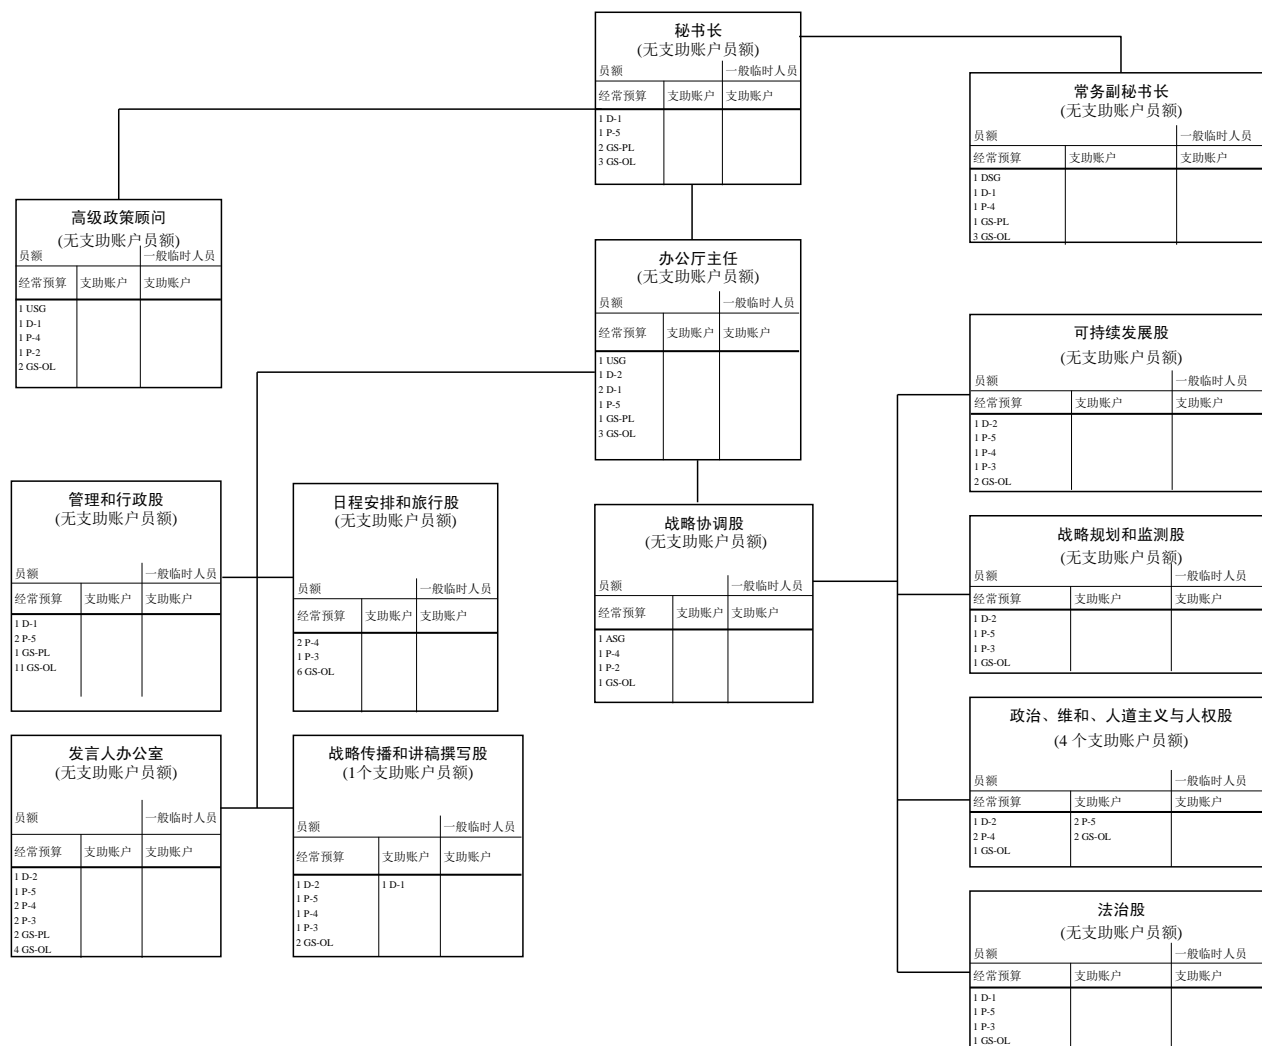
秘书长
(无支助账户员额)

| 员额 | | 一般临时人员 |
|---|---|---|
| 经常预算 | 支助账户 | 支助账户 |
| 1 D-1<br>1 P-5<br>2 GS-PL<br>3 GS-OL | | |

常务副秘书长
(无支助账户员额)

| 员额 | | 一般临时人员 |
|---|---|---|
| 经常预算 | 支助账户 | 支助账户 |
| 1 DSG<br>1 D-1<br>1 P-4<br>1 GS-PL<br>3 GS-OL | | |

高级政策顾问
(无支助账户员额)

| 员额 | | 一般临时人员 |
|---|---|---|
| 经常预算 | 支助账户 | 支助账户 |
| 1 USG<br>1 D-1<br>1 P-4<br>1 P-2<br>2 GS-OL | | |

办公厅主任
(无支助账户员额)

| 员额 | | 一般临时人员 |
|---|---|---|
| 经常预算 | 支助账户 | 支助账户 |
| 1 USG<br>1 D-2<br>2 D-1<br>1 P-5<br>1 GS-PL<br>3 GS-OL | | |

可持续发展股
(无支助账户员额)

| 员额 | | 一般临时人员 |
|---|---|---|
| 经常预算 | 支助账户 | 支助账户 |
| 1 D-2<br>1 P-5<br>1 P-4<br>1 P-3<br>2 GS-OL | | |

管理和行政股
(无支助账户员额)

| 员额 | | 一般临时人员 |
|---|---|---|
| 经常预算 | 支助账户 | 支助账户 |
| 1 D-1<br>2 P-5<br>1 GS-PL<br>11 GS-OL | | |

日程安排和旅行股
(无支助账户员额)

| 员额 | | 一般临时人员 |
|---|---|---|
| 经常预算 | 支助账户 | 支助账户 |
| 2 P-4<br>1 P-3<br>6 GS-OL | | |

战略协调股
(无支助账户员额)

| 员额 | | 一般临时人员 |
|---|---|---|
| 经常预算 | 支助账户 | 支助账户 |
| 1 ASG<br>1 P-4<br>1 P-2<br>1 GS-OL | | |

战略规划和监测股
(无支助账户员额)

| 员额 | | 一般临时人员 |
|---|---|---|
| 经常预算 | 支助账户 | 支助账户 |
| 1 D-2<br>1 P-5<br>1 P-3<br>1 GS-OL | | |

政治、维和、人道主义与人权股
(4 个支助账户员额)

| 员额 | | 一般临时人员 |
|---|---|---|
| 经常预算 | 支助账户 | 支助账户 |
| 1 D-2<br>2 P-4<br>1 GS-OL | 2 P-5<br>2 GS-OL | |

发言人办公室
(无支助账户员额)

| 员额 | | 一般临时人员 |
|---|---|---|
| 经常预算 | 支助账户 | 支助账户 |
| 1 D-2<br>1 P-5<br>2 P-4<br>2 P-3<br>2 GS-PL<br>4 GS-OL | | |

战略传播和讲稿撰写股
(1个支助账户员额)

| 员额 | | 一般临时人员 |
|---|---|---|
| 经常预算 | 支助账户 | 支助账户 |
| 1 D-2<br>1 P-5<br>1 P-4<br>1 P-3<br>2 GS-OL | 1 D-1 | |

法治股
(无支助账户员额)

| 员额 | | 一般临时人员 |
|---|---|---|
| 经常预算 | 支助账户 | 支助账户 |
| 1 D-1<br>1 P-5<br>1 P-3<br>1 GS-OL | | |